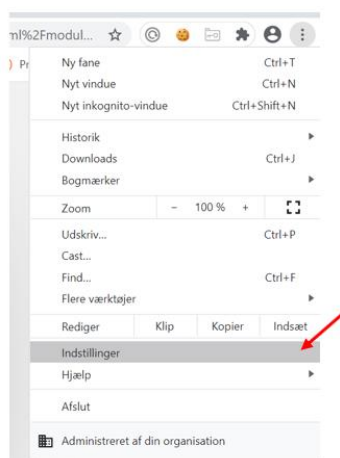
nl%2Fmodul... 

) Pr

Ny fane Ctrl+T
Nyt vindue Ctrl+N
Nyt inkognito-vindue Ctrl+Shift+N

Historik
Downloads Ctrl+J
Bogmærker

Zoom – 100 % +

Udskriv... Ctrl+P
Cast...
Find... Ctrl+F
Flere værktøjer

Rediger Klip Kopier Indsæt

Indstillinger
Hjælp

Afslut

Administreret af din organisation